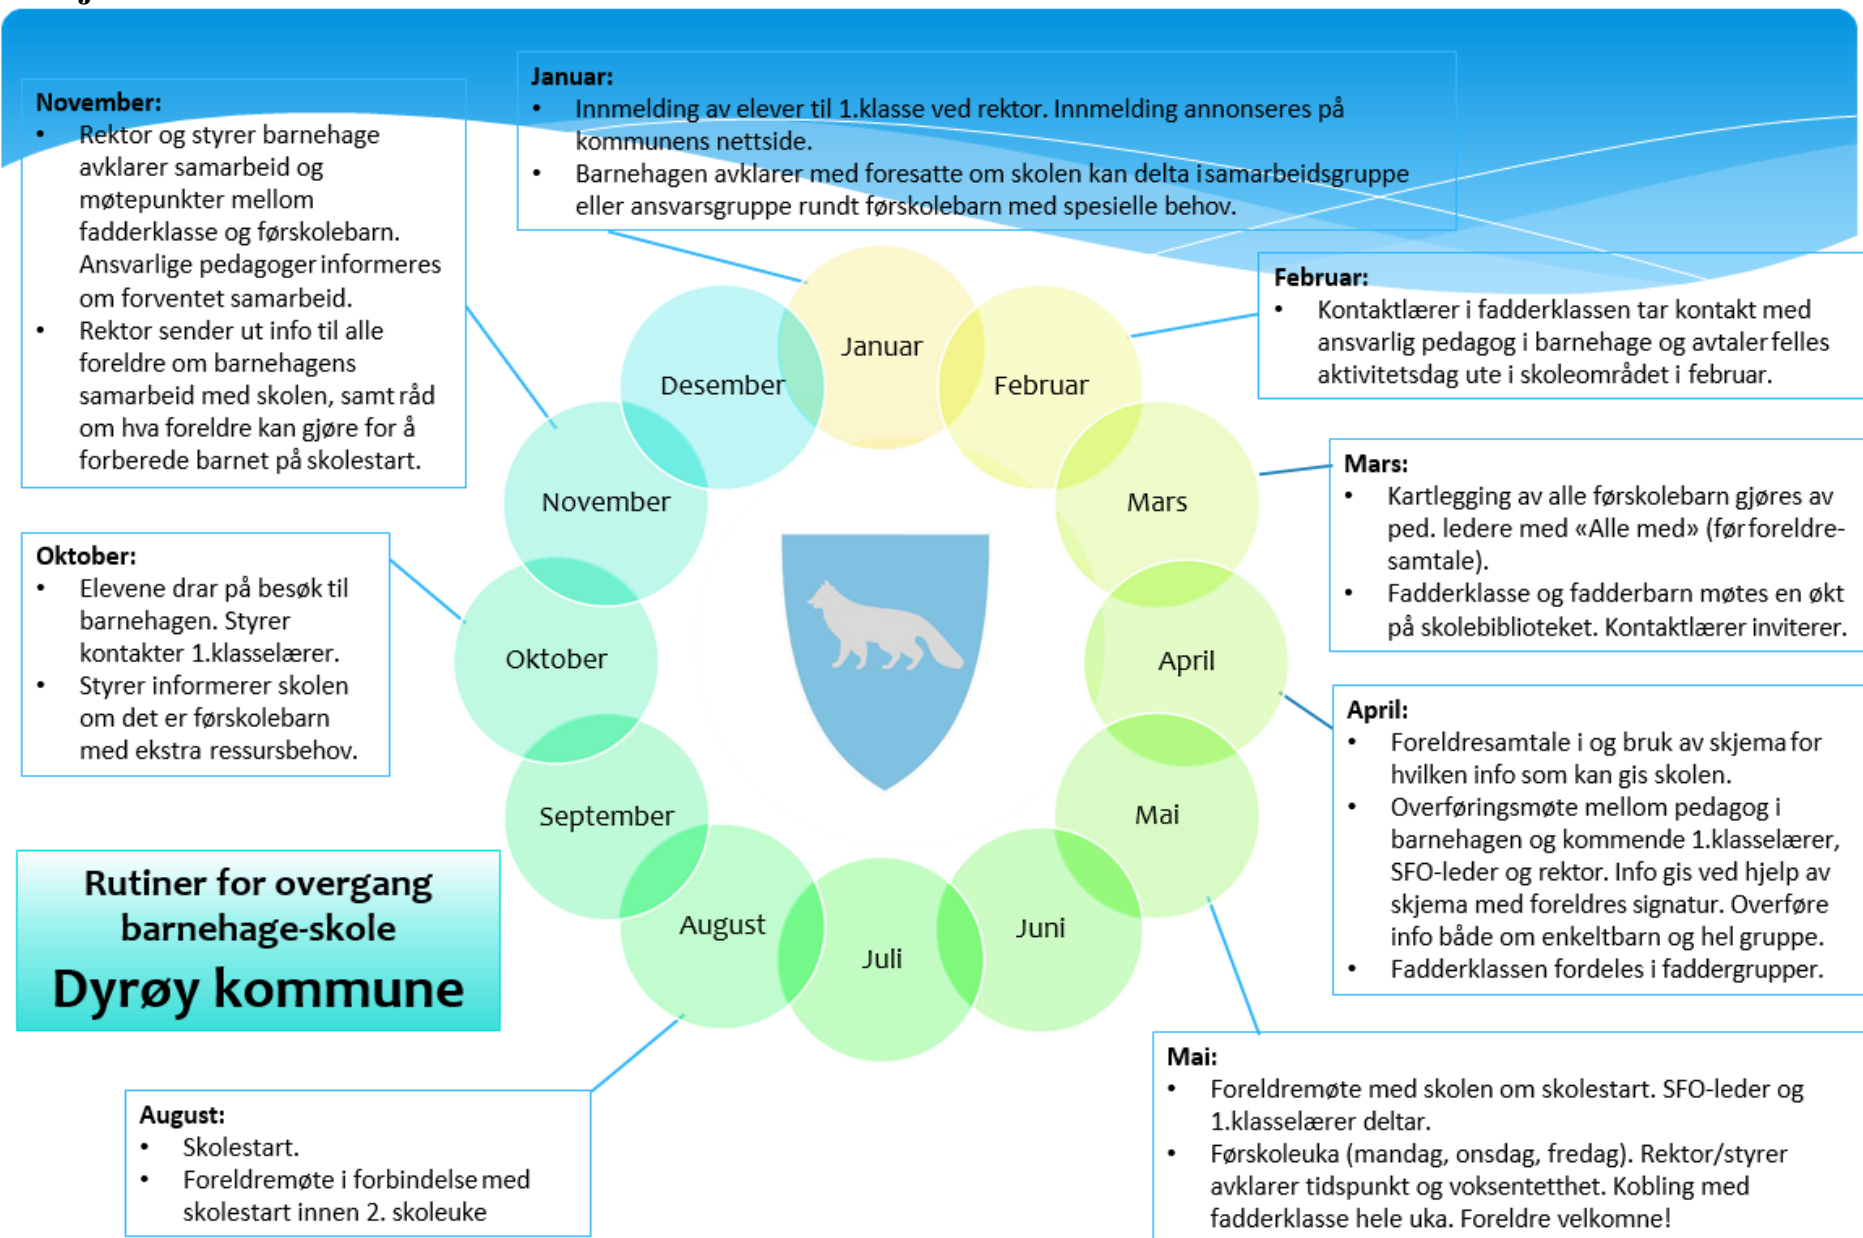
November:

- Rektor og styrer barnehage avklarer samarbeid og møtepunkter mellom fadderklasse og førskolebarn. Ansvarlige pedagoger informeres om forventet samarbeid.
- Rektor sender ut info til alle foreldre om barnehagens samarbeid med skolen, samt råd om hva foreldre kan gjøre for å forberede barnet på skolestart.

Januar:

- Innmelding av elever til 1.klasse ved rektor. Innmelding annonseres på kommunens nettside.
- Barnehagen avklarer med foresatte om skolen kan delta isamarbeidsgruppe eller ansvarsgruppe rundt førskolebarn med spesielle behov.

Februar:

- Kontaktlærer i fadderklassen tar kontakt med ansvarlig pedagog i barnehage og avtaler felles aktivitetsdag ute i skoleområdet i februar.

Januar

Desember

Februar

November

Mars

Oktober

April

September

Mai

August

Juli

Juni

Mars:

- Kartlegging av alle førskolebarn gjøres av ped. ledere med «Alle med» (før foreldre-samtale).
- Fadderklasse og fadderbarn møtes en økt på skolebiblioteket. Kontaktlærer inviterer.

Oktober:

- Elevene drar på besøk til barnehagen. Styrer kontakter 1.klasselærer.
- Styrer informerer skolen om det er førskolebarn med ekstra ressursbehov.

April:

- Foreldresamtale i og bruk av skjema for hvilken info som kan gis skolen.
- Overføringsmøte mellom pedagog i barnehagen og kommende 1.klasselærer, SFO-leder og rektor. Info gis ved hjelp av skjema med foreldres signatur. Overføre info både om enkeltbarn og hel gruppe.
- Fadderklassen fordeles i faddergrupper.

Rutiner for overgang barnehage-skole

Dyrøy kommune

August:

- Skolestart.
- Foreldremøte i forbindelse med skolestart innen 2. skoleuke

Mai:

- Foreldremøte med skolen om skolestart. SFO-leder og 1.klasselærer deltar.
- Førskoleuka (mandag, onsdag, fredag). Rektor/styrer avklarer tidspunkt og voksentetthet. Kobling med fadderklasse hele uka. Foreldre velkomne!